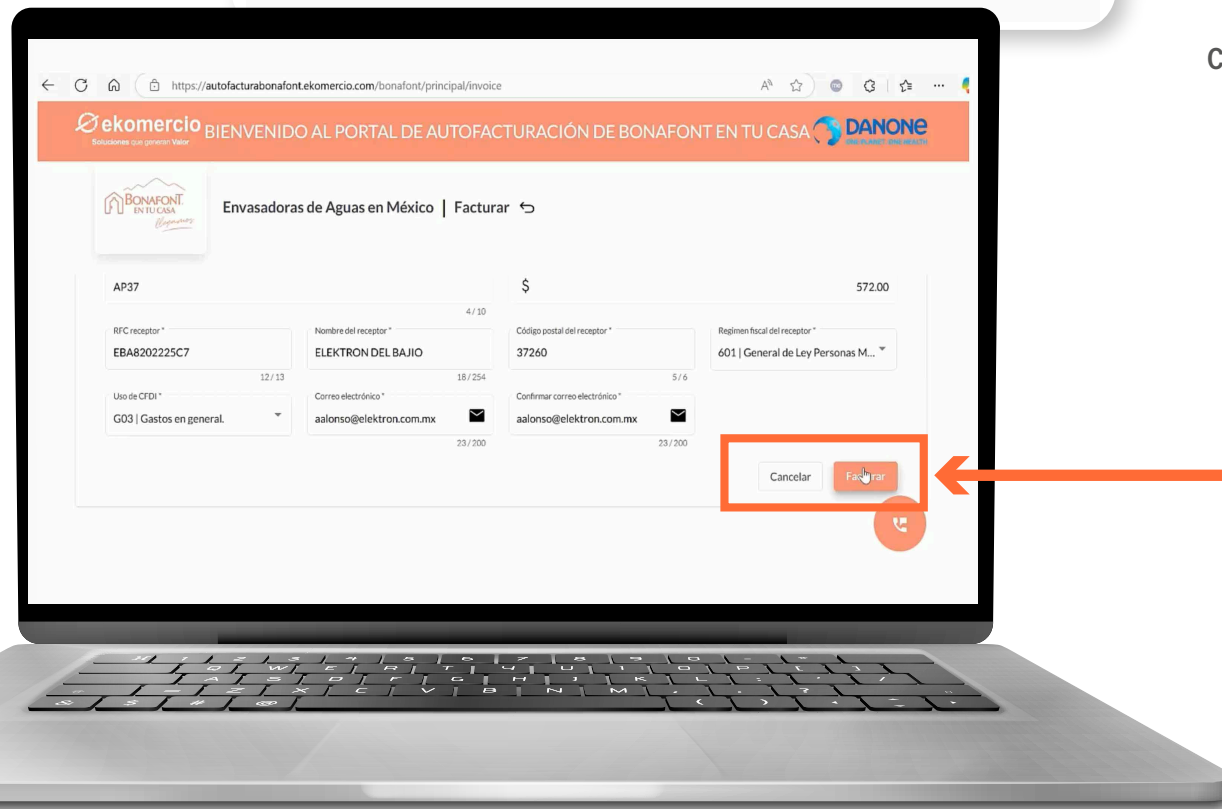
C

https://autofacturabonafont.ekomercio.com/bonafont/principal/invoice

ekomercio
Soluciones que generan Valor
BIENVENIDO AL PORTAL DE AUTOFACTURACIÓN DE BONAFONT EN TU CASA
DANONE
ONE PLANET. ONE HEALTH

BONAFONT EN TU CASA

Envasadoras de Aguas en México | Facturar

AP37
4 / 10
$
572.00

RFC receptor *
EBA8202225C7
12 / 13

Nombre del receptor *
ELEKTRON DEL BAJIO
18 / 254

Código postal del receptor *
37260
5 / 6

Regimen fiscal del receptor *
601 | General de Ley Personas M...

Uso de CFDI *
G03 | Gastos en general.

Correo electrónico *
aalonso@elektron.com.mx
23 / 200

Confirmar correo electrónico *
aalonso@elektron.com.mx
23 / 200

Cancelar
Facturar